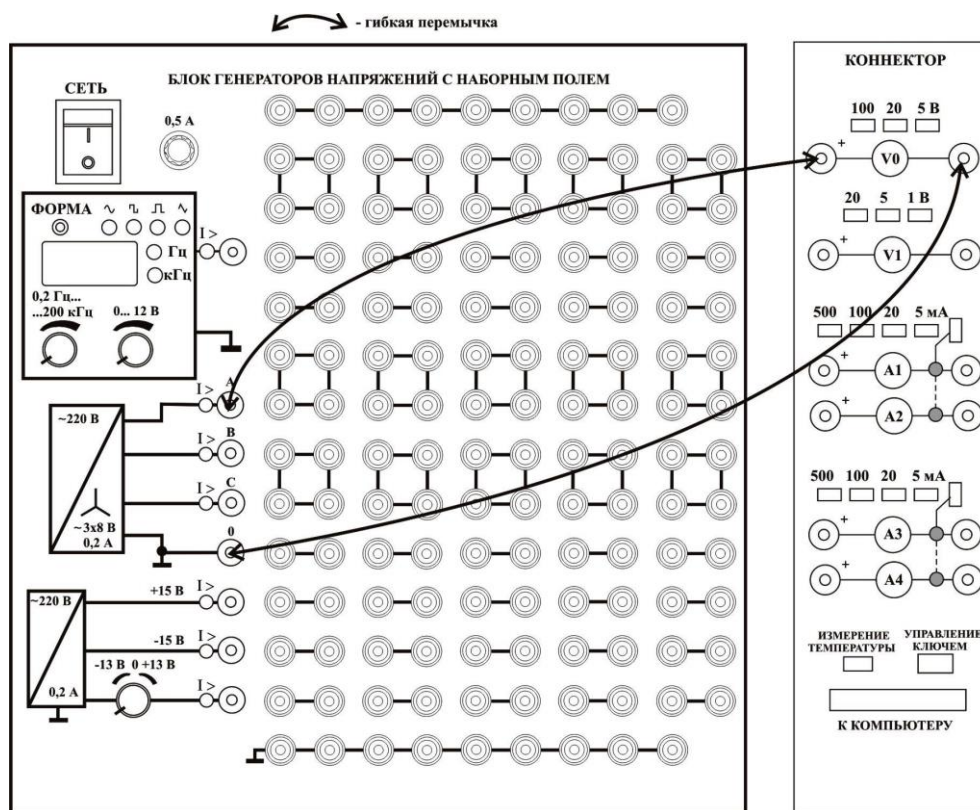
- гибкая перемычка

СЕТЬ

0,5 А

БЛОК ГЕНЕРАТОРОВ НАПРЯЖЕНИЙ С НАБОРНЫМ ПОЛЕМ

ФОРМА

Гц

кГц

0,2 Гц... ...200 кГц

0... 12 В

I >

I >

A

~220 В

I >

B

I >

C

~3x8 В
0,2 А

0

+15 В

I >

~220 В

-15 В

I >

-13 В 0 +13 В

I >

0,2 А

КОННЕКТОР

100 20 5 В

+

V0

20 5 1 В

+

V1

500 100 20 5 мА

+

A1

+

A2

500 100 20 5 мА

+

A3

+

A4

ИЗМЕРЕНИЕ ТЕМПЕРАТУРЫ

УПРАВЛЕНИЕ КЛЮЧЕМ

К КОМПЬЮТЕРУ